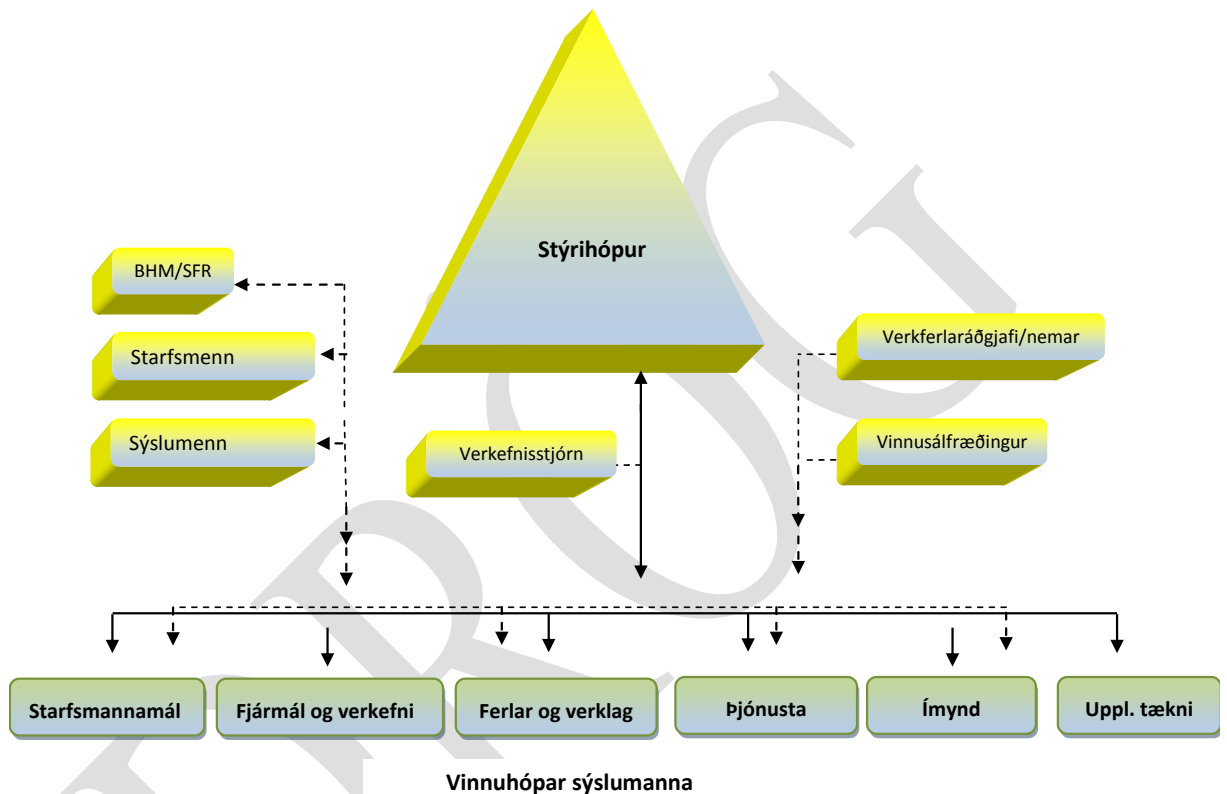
Stýrihópur

BHM/SFR

Starfsmenn

Sýslumenn

Verkefnisstjórn

Verkferlaráðgjafi/nemar

Vinnusálfræðingur

Starfsmannamál

Fjármál og verkefni

Ferlar og verklag

Þjónusta

Ímynd

Uppl. tækni

Vinnuhópar sýslumanna